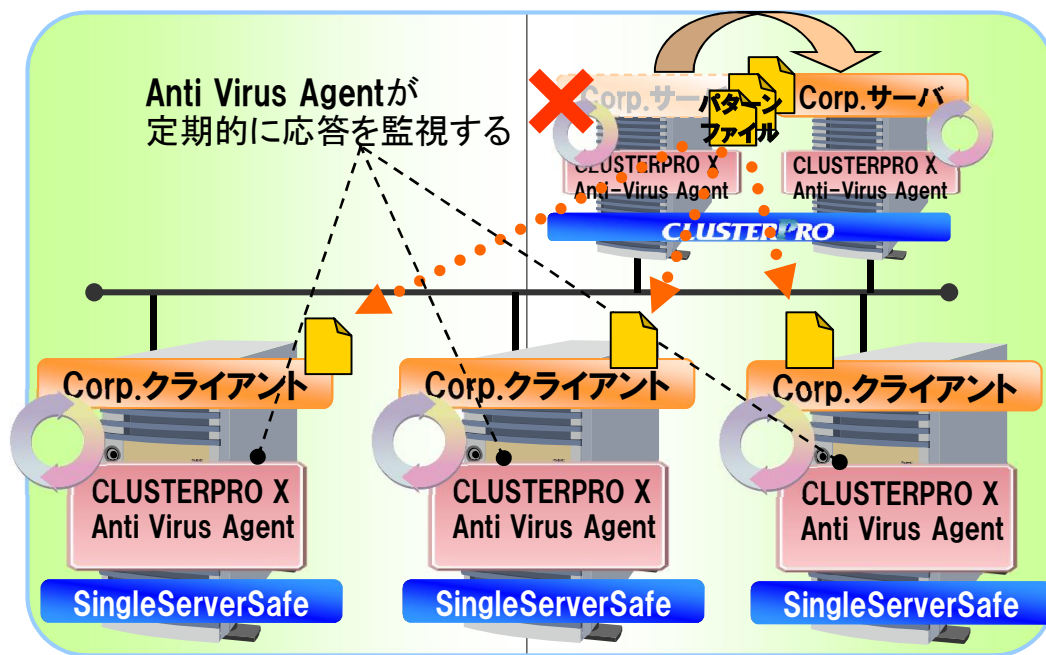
Anti Virus Agentが
定期的に応答を監視する

Corp.サーバ
パターンファイル
Corp.サーバ
CLUSTERPRO X
Anti-Virus Agent
CLUSTERPRO X
Anti-Virus Agent
CLUSTERPRO

Corp.クライアント
CLUSTERPRO X
Anti Virus Agent
SingleServerSafe

Corp.クライアント
CLUSTERPRO X
Anti Virus Agent
SingleServerSafe

Corp.クライアント
CLUSTERPRO X
Anti Virus Agent
SingleServerSafe